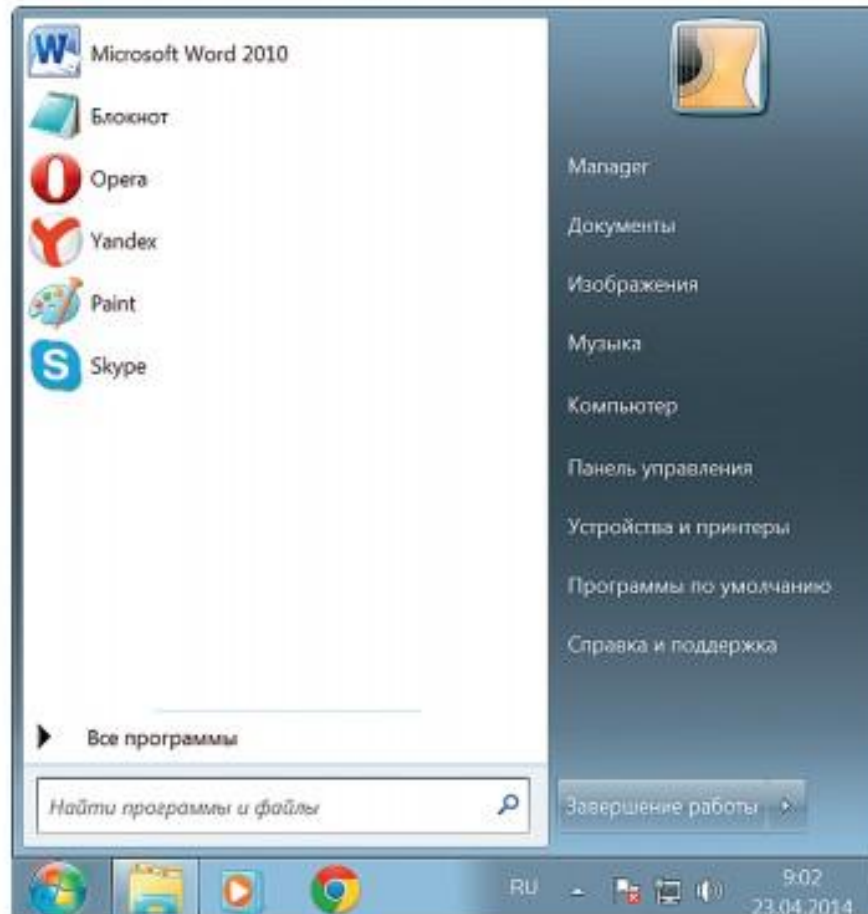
Microsoft Word 2010
Блокнот
Opera
Yandex
Paint
Skype

Все программы

Найти программы и файлы

Manager
Документы
Изображения
Музыка
Компьютер
Панель управления
Устройства и принтеры
Программы по умолчанию
Справка и поддержка

Завершение работы

RU
9:02
23.04.2014